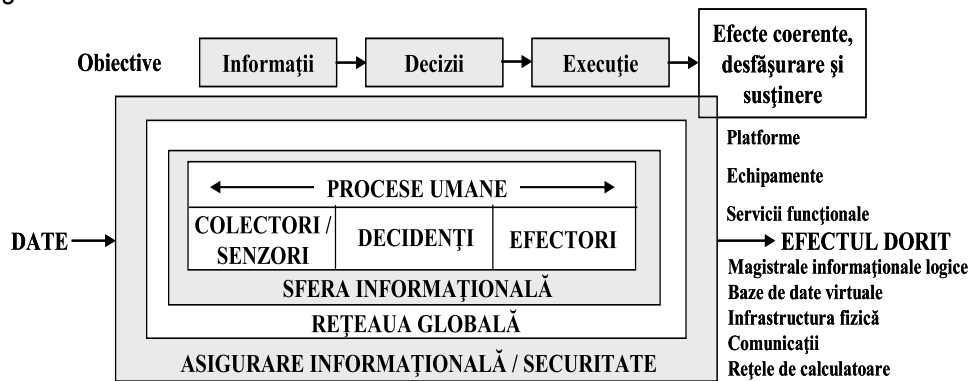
Obiective

Informații

Decizii

Execuție

Efecte coerente, desfășurare și susținere

PROCESE UMANE

COLECTORI / SENZORI

DECIDENȚI

EFECTORI

SFERA INFORMAȚIONALĂ

REȚEAUA GLOBALĂ

ASIGURARE INFORMAȚIONALĂ / SECURITATE

DATE

Platforme

Echipamente

Servicii funcționale

EFECTUL DORIT

Magistrale informaționale logice

Baze de date virtuale

Infrastructura fizică

Comunicații

Rețele de calculatoare